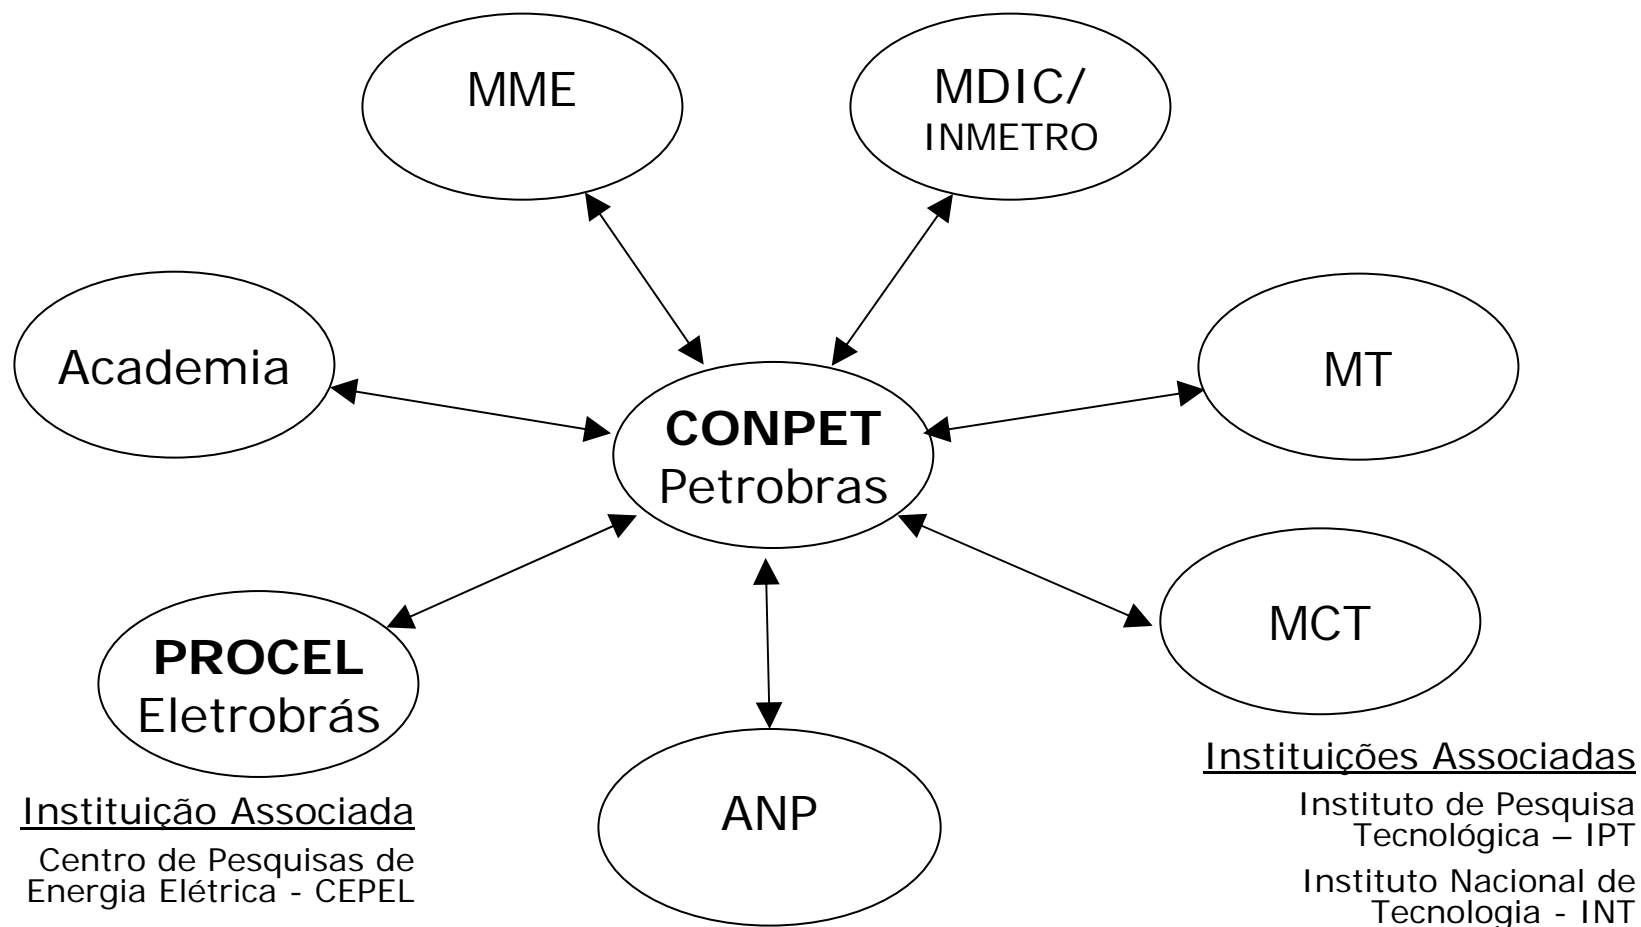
MME

MDIC/ INMETRO

Academia

CONPET
Petrobras

MT

PROCEL
Eletrobrás

MCT

ANP

Instituição Associada

Centro de Pesquisas de Energia Elétrica - CEPEL

Instituições Associadas

Instituto de Pesquisa Tecnológica – IPT

Instituto Nacional de Tecnologia - INT